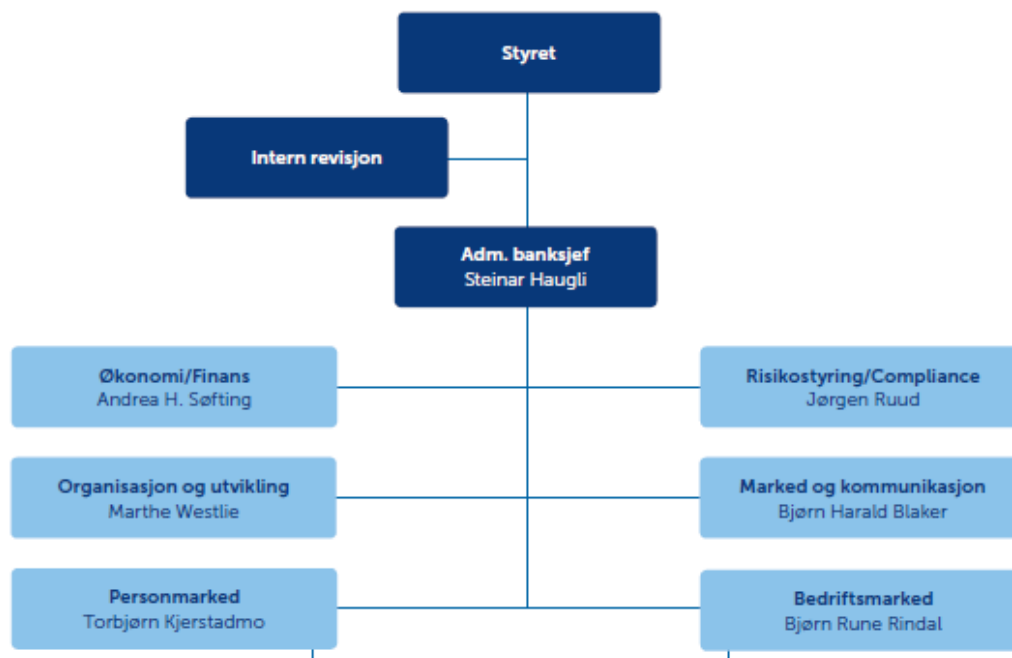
Styret

Intern revisjon

Adm. banksjef
Steinar Haugli

Økonomi/Finans
Andrea H. Søfting

Risikostyring/Compliance
Jørgen Ruud

Organisasjon og utvikling
Marthe Westlie

Marked og kommunikasjon
Bjørn Harald Blaker

Personmarked
Torbjørn Kjerstadmo

Bedriftsmarked
Bjørn Rune Rindal